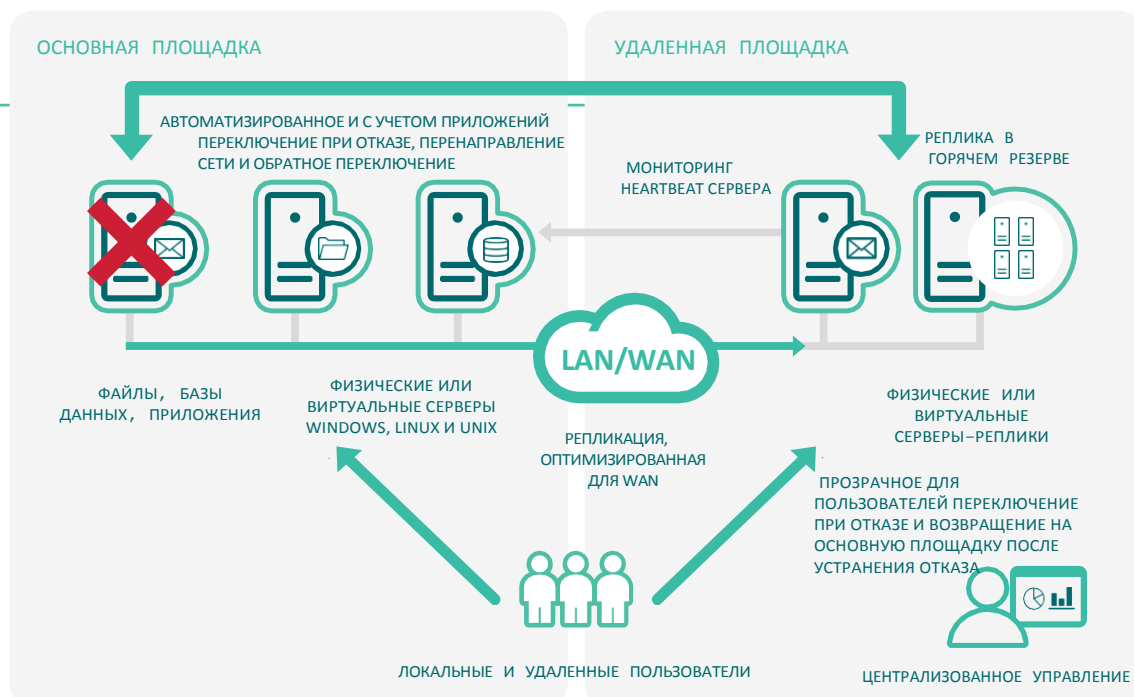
ОСНОВНАЯ ПЛОЩАДКА

УДАЛЕННАЯ ПЛОЩАДКА

АВТОМАТИЗИРОВАННОЕ И С УЧЕТОМ ПРИЛОЖЕНИЙ ПЕРЕКЛЮЧЕНИЕ ПРИ ОТКАЗЕ, ПЕРЕНАПРАВЛЕНИЕ СЕТИ И ОБРАТНОЕ ПЕРЕКЛЮЧЕНИЕ

РЕПЛИКА В ГОРЯЧЕМ РЕЗЕРВЕ

МОНИТОРИНГ HEARTBEAT СЕРВЕРА

LAN/WAN

ФАЙЛЫ, БАЗЫ ДАННЫХ, ПРИЛОЖЕНИЯ

ФИЗИЧЕСКИЕ ИЛИ ВИРТУАЛЬНЫЕ СЕРВЕРЫ WINDOWS, LINUX И UNIX

РЕПЛИКАЦИЯ, ОПТИМИЗИРОВАННАЯ ДЛЯ WAN

ФИЗИЧЕСКИЕ ИЛИ ВИРТУАЛЬНЫЕ СЕРВЕРЫ–РЕПЛИКИ

ПРОЗРАЧНОЕ ДЛЯ ПОЛЬЗОВАТЕЛЕЙ ПЕРЕКЛЮЧЕНИЕ ПРИ ОТКАЗЕ И ВОЗВРАЩЕНИЕ НА ОСНОВНУЮ ПЛОЩАДКУ ПОСЛЕ УСТРАНЕНИЯ ОТКАЗА

ЛОКАЛЬНЫЕ И УДАЛЕННЫЕ ПОЛЬЗОВАТЕЛИ

ЦЕНТРАЛИЗОВАННОЕ УПРАВЛЕНИЕ